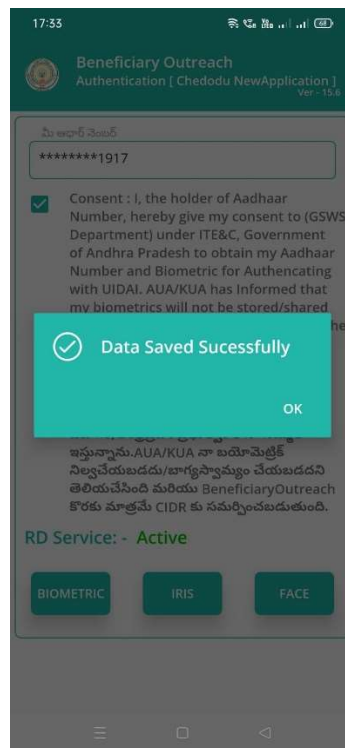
17:33

Beneficiary Outreach
Authentication [ Chedodu NewApplication ]
Ver - 15.6

మీ ఆధార్ నెంబర్
********1917

Consent : I, the holder of Aadhaar Number, hereby give my consent to (GSWS Department) under ITE&C, Government of Andhra Pradesh to obtain my Aadhaar Number and Biometric for Authencating with UIDAI. AUA/KUA has Informed that my biometrics will not be stored/shared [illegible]

Data Saved Sucessfully

OK

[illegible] ఇస్తున్నాను.AUA/KUA నా బయోమెట్రిక్ నిల్వచేయబడదు/భాగస్వామ్యం చేయబడదని తెలియచేసింది మరియు BeneficiaryOutreach కొరకు మాత్రమే CIDR కు సమర్పించబడుతుంది.

RD Service: - Active

BIOMETRIC IRIS FACE